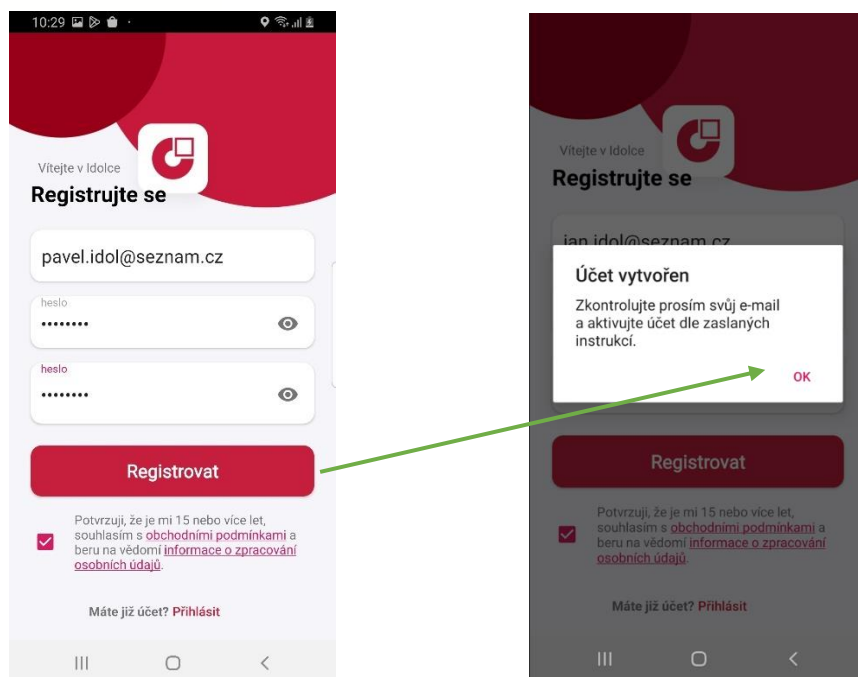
10:29

Vítejte v Idolce

Registrujte se

pavel.idol@seznam.cz

heslo

••••••••

heslo

••••••••

Registrovat

Potvrzuji, že je mi 15 nebo více let, souhlasím s obchodními podmínkami a beru na vědomí informace o zpracování osobních údajů.

Máte již účet? Přihlásit

Vítejte v Idolce

Registrujte se

jan.idol@seznam.cz

Účet vytvořen

Zkontrolujte prosím svůj e-mail a aktivujte účet dle zaslaných instrukcí.

OK

Registrovat

Potvrzuji, že je mi 15 nebo více let, souhlasím s obchodními podmínkami a beru na vědomí informace o zpracování osobních údajů.

Máte již účet? Přihlásit